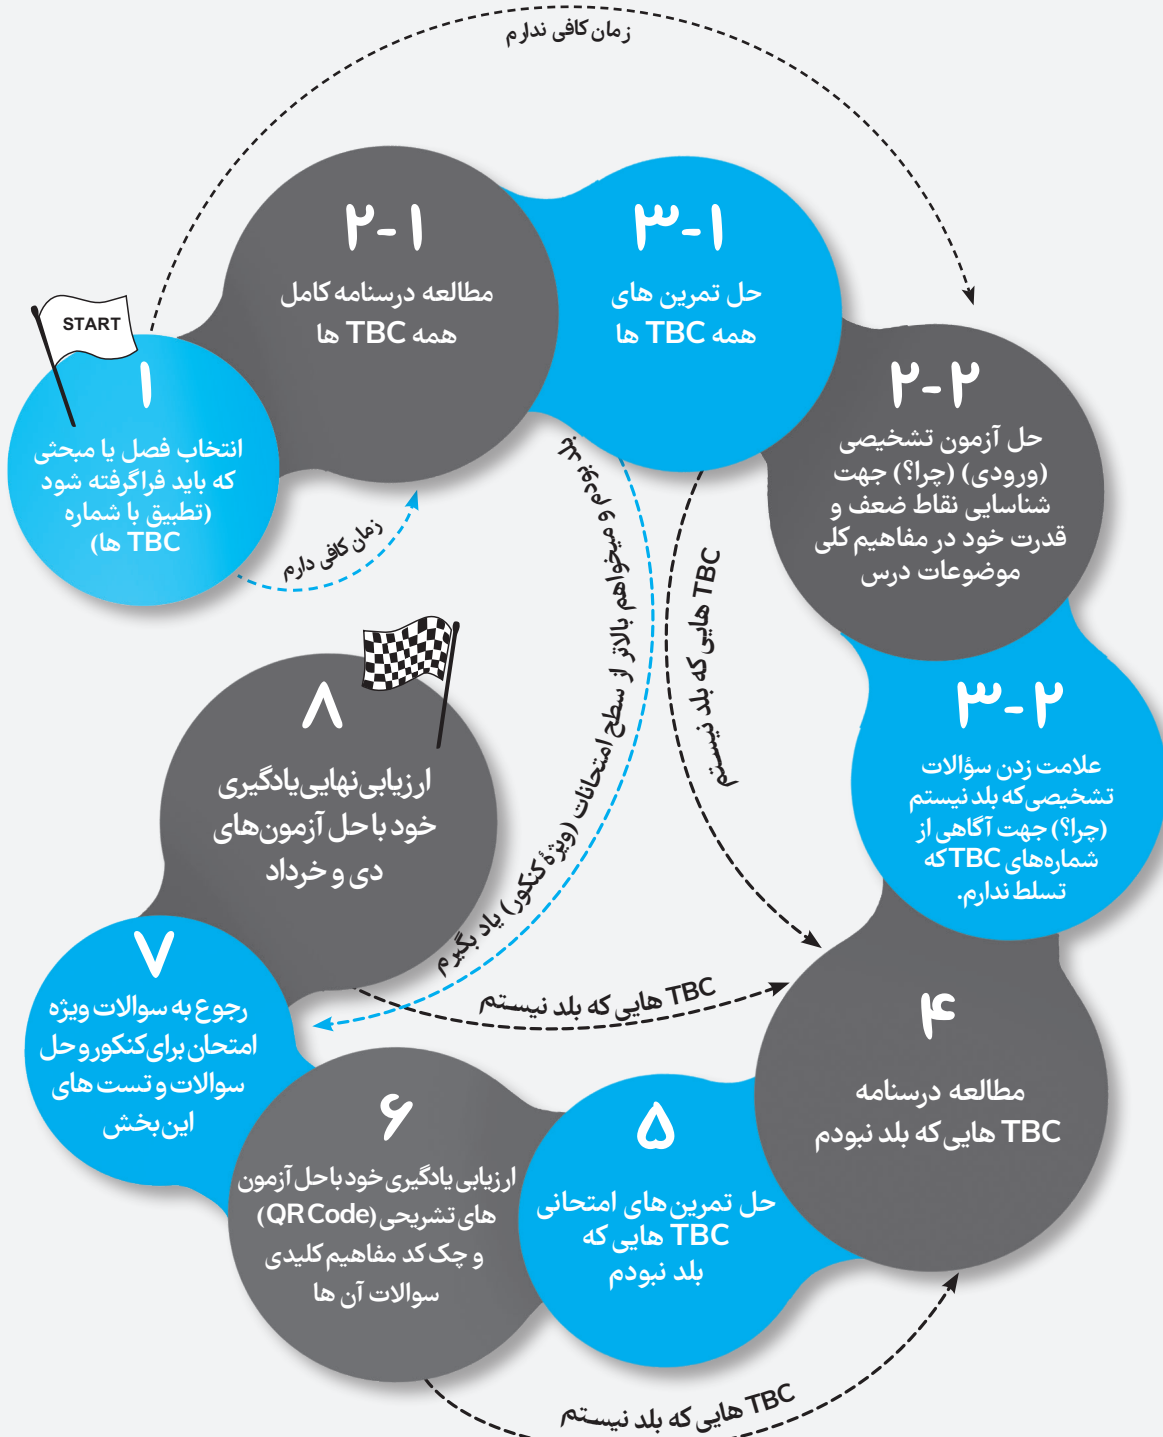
زمان کافی ندارم

START

۱
انتخاب فصل یا مبحثی که باید فراگرفته شود (تطبیق با شماره TBC ها)

زمان کافی دارم

۲-۱
مطالعه درسنامه کامل همه TBC ها

۳-۱
حل تمرین های همه TBC ها

۲-۲
حل آزمون تشخیصی (ورودی) (چرا؟) جهت شناسایی نقاط ضعف و قدرت خود در مفاهیم کلی موضوعات درس

۳-۲
علامت زدن سؤالات تشخیصی که بلد نیستم (چرا؟) جهت آگاهی از شماره‌های TBC که تسلط ندارم.

بلد بودم و میخواهم بالاتر از سطح امتحانات (ویژهٔ کنکور) یاد بگیرم

TBC هایی که بلد نیستم

۸
ارزیابی نهایی یادگیری خود با حل آزمون‌های دی و خرداد

TBC هایی که بلد نیستم

۴
مطالعه درسنامه TBC هایی که بلد نبودم

۷
رجوع به سوالات ویژه امتحان برای کنکور و حل سوالات و تست های این بخش

۶
ارزیابی یادگیری خود با حل آزمون های تشریحی (QR Code) و چک کد مفاهیم کلیدی سوالات آن ها

۵
حل تمرین های امتحانی TBC هایی که بلد نبودم

TBC هایی که بلد نیستم